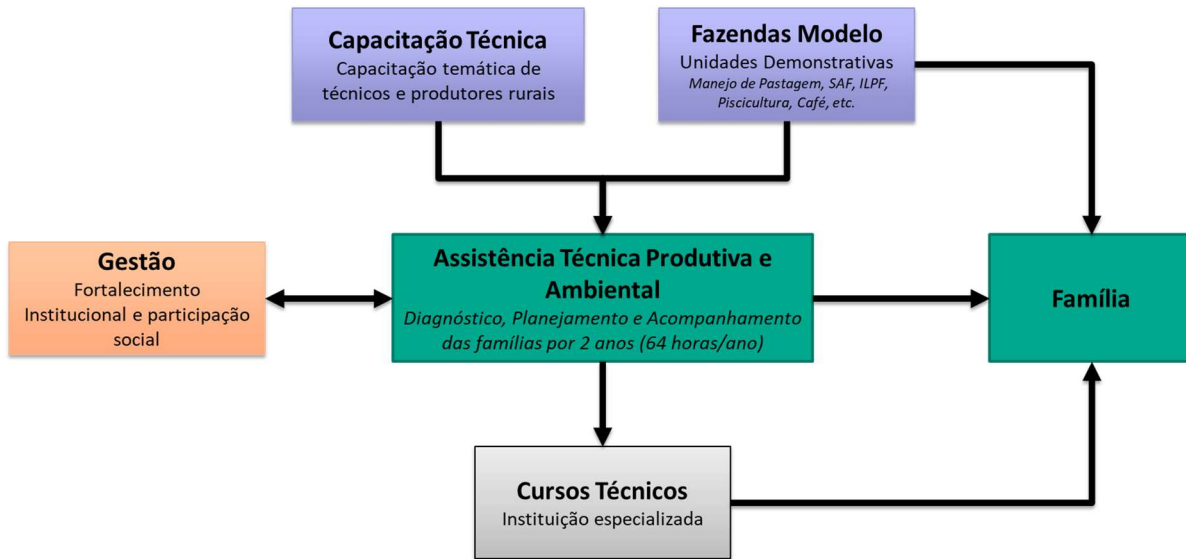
Capacitação Técnica
Capacitação temática de técnicos e produtores rurais

Fazendas Modelo
Unidades Demonstrativas
Manejo de Pastagem, SAF, ILPF, Piscicultura, Café, etc.

Gestão
Fortalecimento Institucional e participação social

Assistência Técnica Produtiva e Ambiental
Diagnóstico, Planejamento e Acompanhamento das famílias por 2 anos (64 horas/ano)

Família

Cursos Técnicos
Instituição especializada